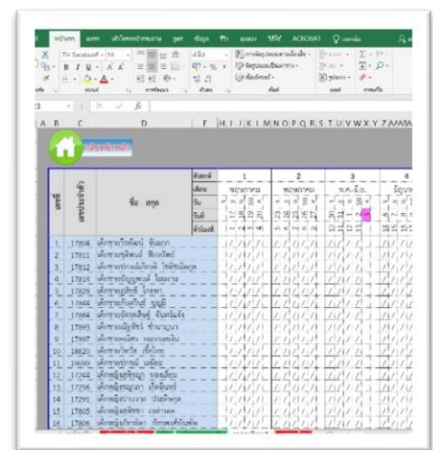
หน้าแรก แทรก เค้าโครงหน้ากระดาษ สูตร ข้อมูล รีวิว มุมมอง วิธีใช้ ACROBAT บอกฉัน

TH SarabunPSK 16

B I U

A B C D E H I J K L M N O P Q R S T U V W X Y Z AA AB

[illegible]

| เลขที่ | เลขประจำตัว | ชื่อ - สกุล | สัปดาห์ | 1 | 2 | 3 | 4 |
|---|---|---|---|---|---|---|---|
| | | | เดือน | พฤษภาคม | พฤษภาคม | พ.ค.-มิ.ย. | มิถุนายน |
| | | | วัน | | | | |
| | | | วันที่ | | | | |
| | | | ชั่วโมงที่ | | | | |
| 1 | 17804 | เด็กชาย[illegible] | | | | | |
| 2 | 17811 | เด็กชาย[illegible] | | | | | |
| 3 | 17812 | เด็กชาย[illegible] | | | | | |
| 4 | 17814 | เด็กชาย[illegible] | | | | | |
| 5 | 17828 | เด็กชาย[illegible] | | | | | |
| 6 | 17664 | เด็กชาย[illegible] | | | | | |
| 7 | 17664 | เด็กชาย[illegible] | | | | | |
| 8 | 17695 | เด็กชาย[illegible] | | | | | |
| 9 | 17697 | เด็กชาย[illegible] | | | | | |
| 10 | 18620 | เด็กชาย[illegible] | | | | | |
| 11 | 19099 | เด็กชาย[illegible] | | | | | |
| 12 | 17644 | เด็กหญิง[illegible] | | | | | |
| 13 | 17736 | เด็กหญิง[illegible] | | | | | |
| 14 | 17791 | เด็กหญิง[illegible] | | | | | |
| 15 | 17805 | เด็กหญิง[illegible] | | | | | |
| 16 | 17806 | เด็กหญิง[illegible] | | | | | |